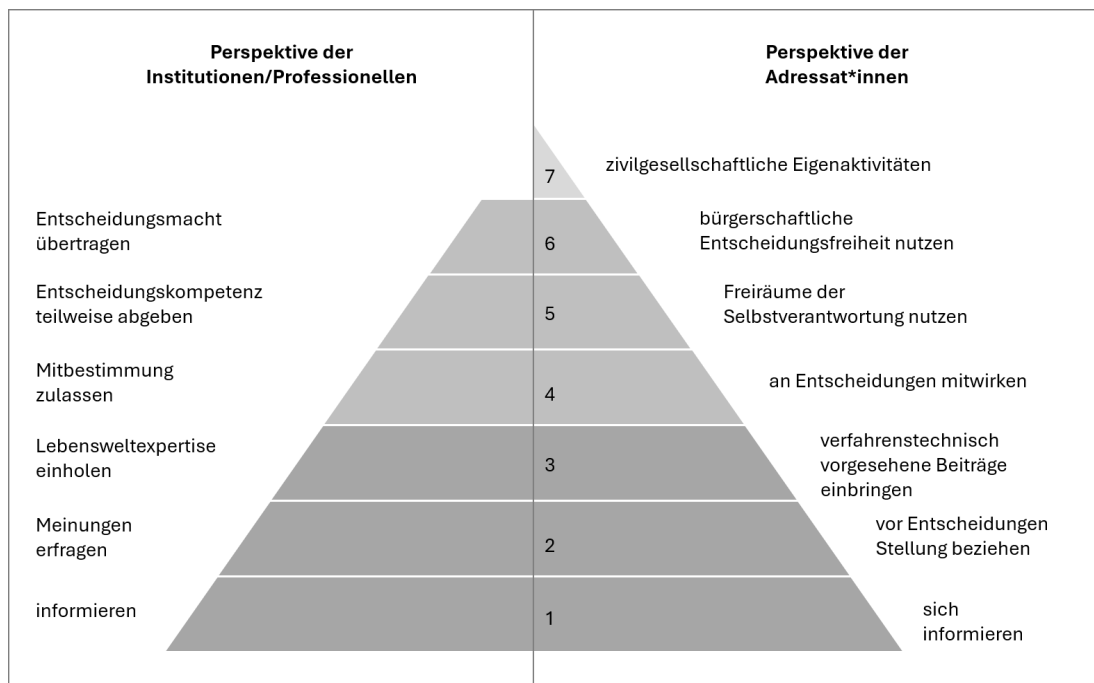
Perspektive der Institutionen/Professionellen

Perspektive der Adressat*innen

7 zivilgesellschaftliche Eigenaktivitäten

Entscheidungsmacht übertragen

6

bürgerschaftliche Entscheidungsfreiheit nutzen

Entscheidungskompetenz teilweise abgeben

5

Freiräume der Selbstverantwortung nutzen

Mitbestimmung zulassen

4

an Entscheidungen mitwirken

Lebensweltexpertise einholen

3

verfahrenstechnisch vorgesehene Beiträge einbringen

Meinungen erfragen

2

vor Entscheidungen Stellung beziehen

informieren

1

sich informieren